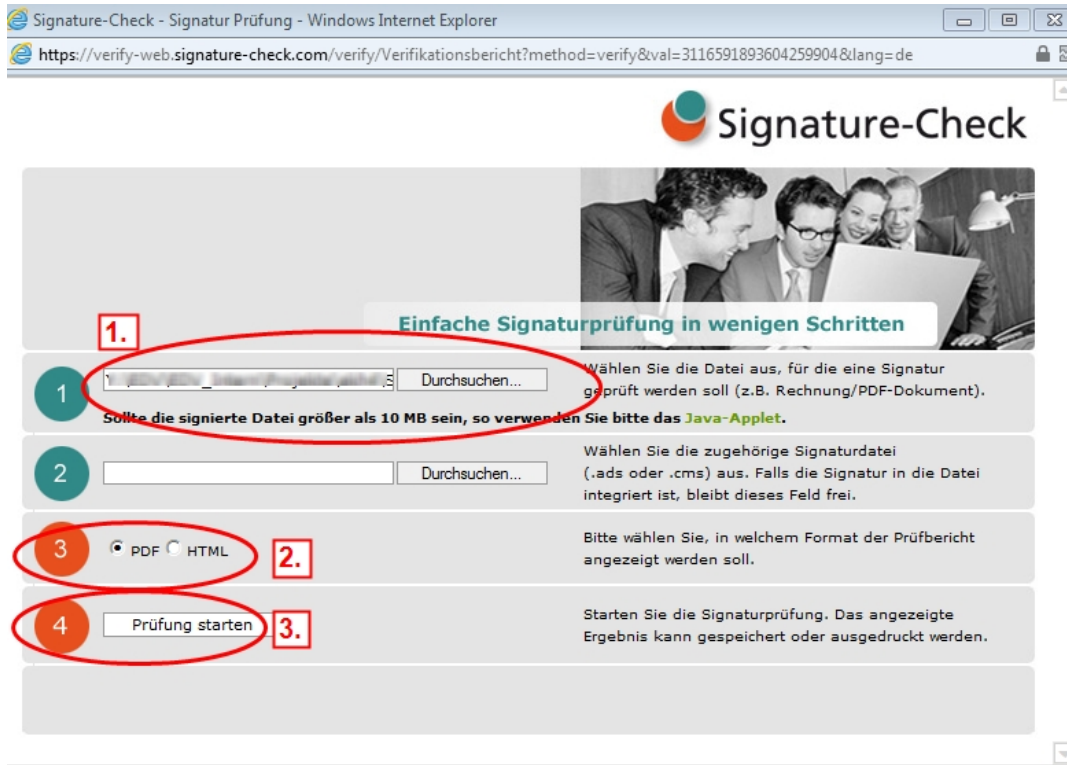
Signature-Check - Signatur Prüfung - Windows Internet Explorer

https://verify-web.signature-check.com/verify/Verifikationsbericht?method=verify&val=3116591893604259904&lang=de

Signature-Check

Einfache Signaturprüfung in wenigen Schritten

1.

1

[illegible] Durchsuchen...

Wählen Sie die Datei aus, für die eine Signatur geprüft werden soll (z.B. Rechnung/PDF-Dokument).

Sollte die signierte Datei größer als 10 MB sein, so verwenden Sie bitte das Java-Applet.

2

Durchsuchen...

Wählen Sie die zugehörige Signaturdatei (.ads oder .cms) aus. Falls die Signatur in die Datei integriert ist, bleibt dieses Feld frei.

3

PDF HTML

2.

Bitte wählen Sie, in welchem Format der Prüfbericht angezeigt werden soll.

4

Prüfung starten

3.

Starten Sie die Signaturprüfung. Das angezeigte Ergebnis kann gespeichert oder ausgedruckt werden.